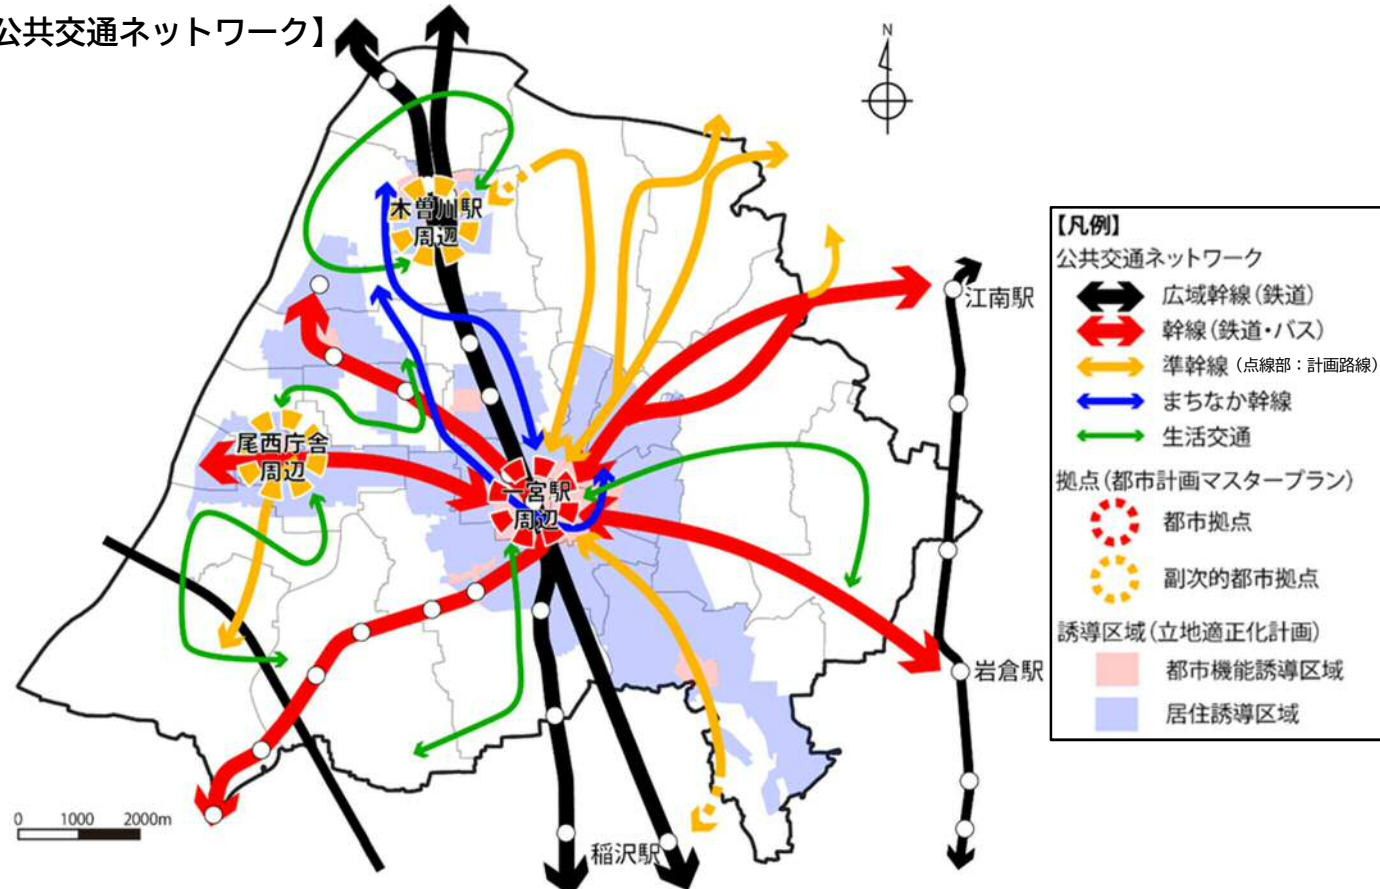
公共交通ネットワーク】

木曽川駅周辺

尾西庁舎周辺

一宮駅周辺

江南駅

岩倉駅

稲沢駅

N

0 1000 2000m

【凡例】
公共交通ネットワーク
広域幹線（鉄道）
幹線（鉄道・バス）
準幹線（点線部：計画路線）
まちなか幹線
生活交通
拠点（都市計画マスタープラン）
都市拠点
副次的都市拠点
誘導区域（立地適正化計画）
都市機能誘導区域
居住誘導区域